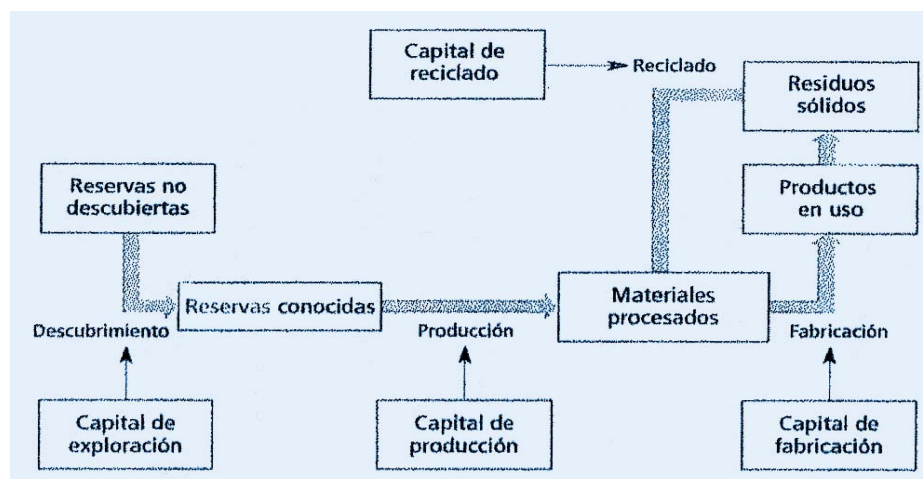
Capital de reciclado

Reciclado

Residuos sólidos

Reservas no descubiertas

Productos en uso

Reservas conocidas

Materiales procesados

Descubrimiento

Producción

Fabricación

Capital de exploración

Capital de producción

Capital de fabricación